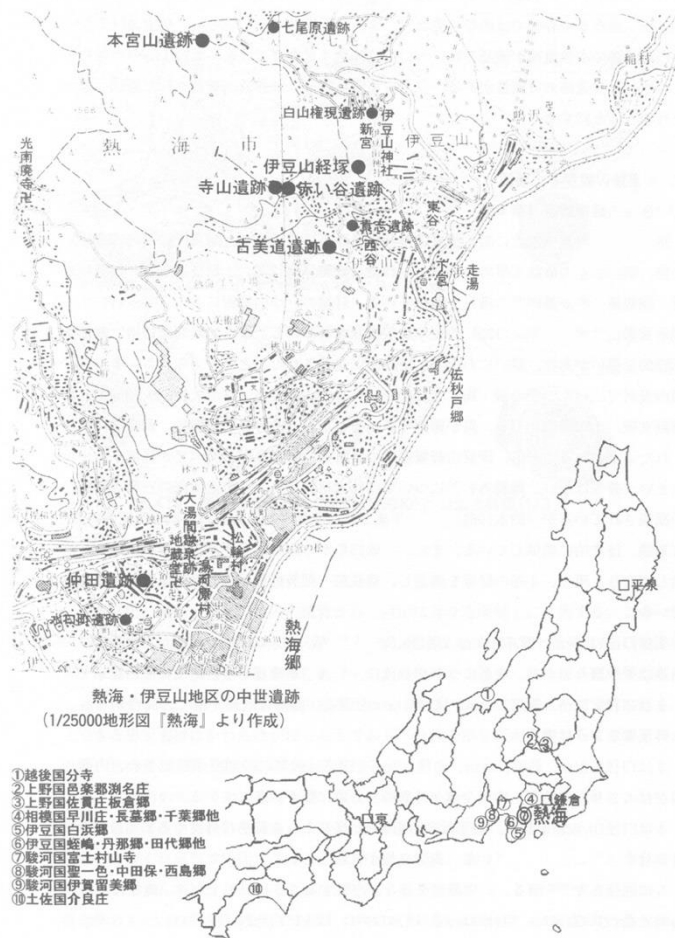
七尾原遺跡
本宮山遺跡
光南房寺卍
熱海市
白山権現遺跡
伊豆山神社
新宮
伊豆山
伊豆山経塚
寺山遺跡
笹い谷遺跡
東谷
東谷遺跡
西谷
古美道遺跡
走湯
本宮
MOA美術館
佐秋戸郷
大湯間歇泉
地蔵堂卍
来宮神社
松輪村
湯河原
仲田遺跡
光石街遺跡
熱海郷
熱海・伊豆山地区の中世遺跡
(1/25000地形図『熱海』より作成)
平泉
京
鎌倉
熱海
①越後国分寺
②上野国邑楽郡渕名庄
③上野国佐貫庄板倉郷
④相模国早川庄・長墓郷・千葉郷他
⑤伊豆国白浜郷
⑥伊豆国蛭嶋・丹那郷・田代郷他
⑦駿河国富士村山寺
⑧駿河国聖一色・中田保・西島郷
⑨駿河国伊賀留美郷
⑩土佐国介良庄
①
②
③
④
⑤
⑥
⑦
⑧
⑨
⑩